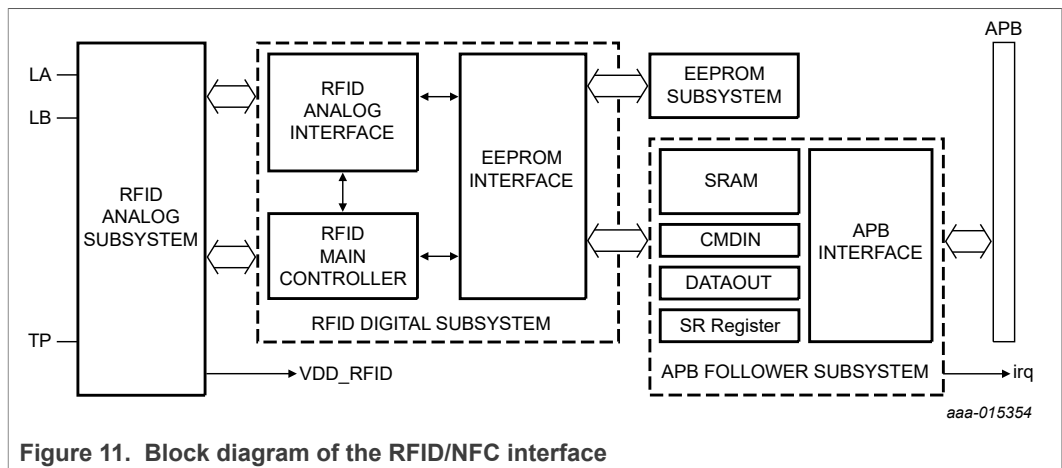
APB

LA

LB

RFID ANALOG SUBSYSTEM

TP

RFID ANALOG INTERFACE

RFID MAIN CONTROLLER

EEPROM INTERFACE

RFID DIGITAL SUBSYSTEM

EEPROM SUBSYSTEM

SRAM

CMDIN

DATAOUT

SR Register

APB INTERFACE

APB FOLLOWER SUBSYSTEM

VDD_RFID

irq

aaa-015354

**Figure 11. Block diagram of the RFID/NFC interface**